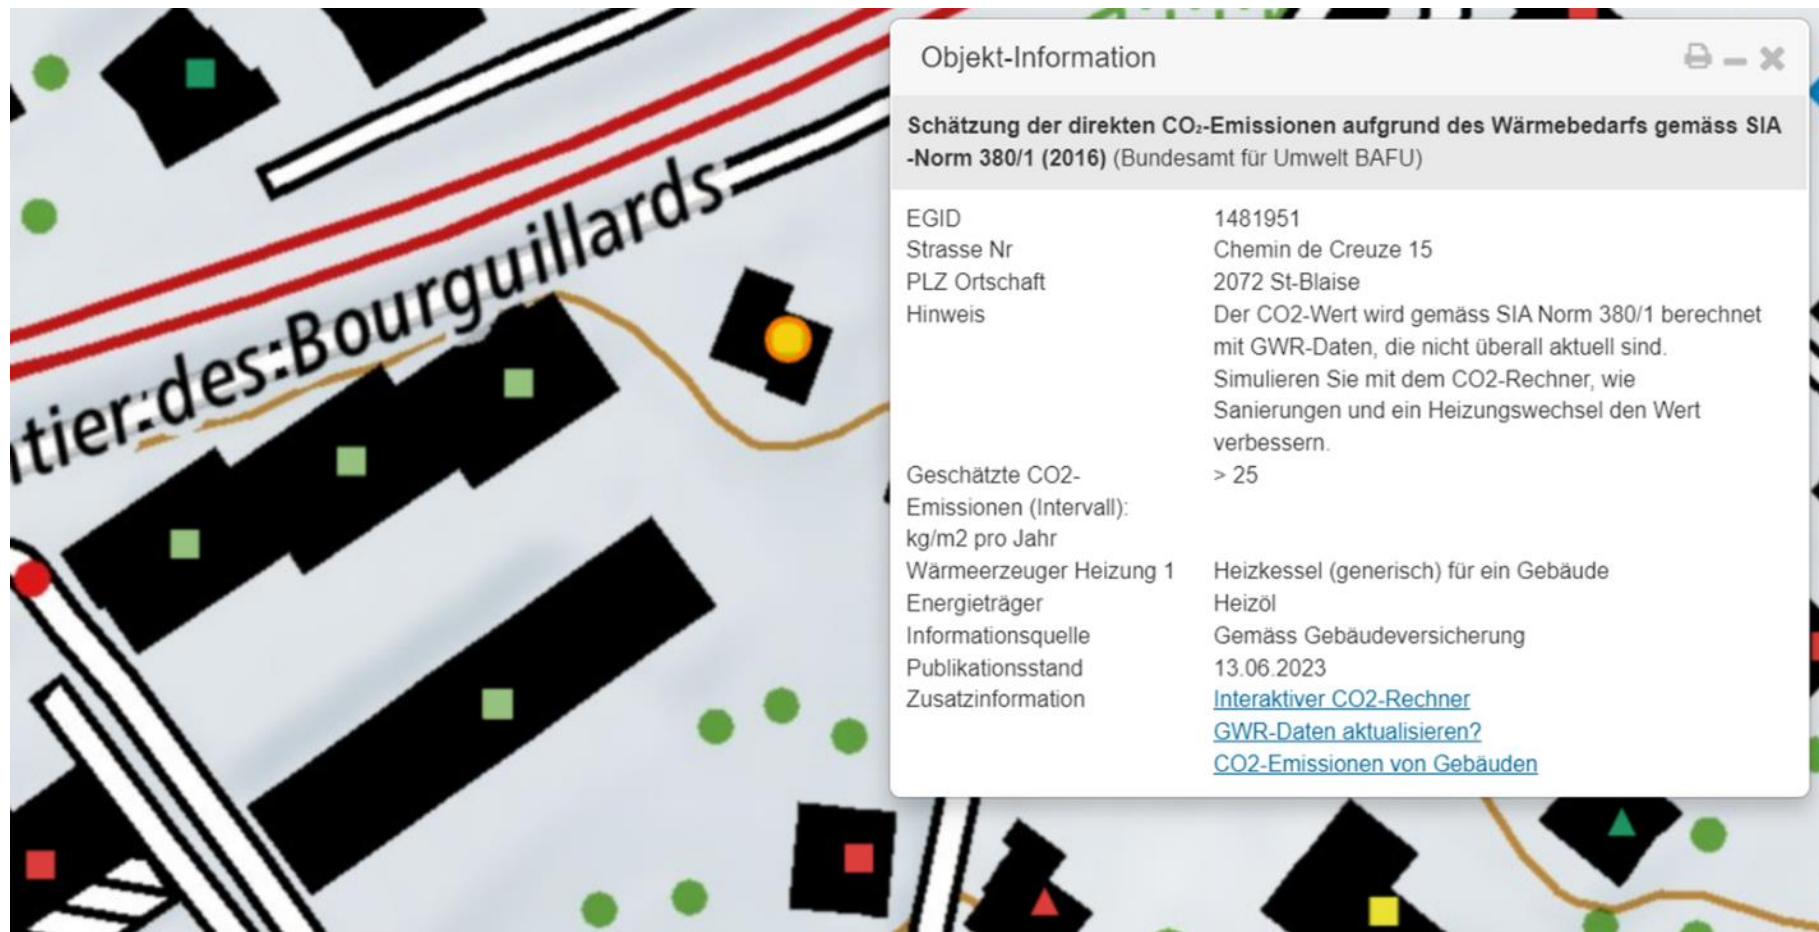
tier-des-Bourguillards

Objekt-Information

**Schätzung der direkten $CO_2$-Emissionen aufgrund des Wärmebedarfs gemäss SIA -Norm 380/1 (2016)** (Bundesamt für Umwelt BAFU)

| | |
|---|---|
| EGID | 1481951 |
| Strasse Nr | Chemin de Creuze 15 |
| PLZ Ortschaft | 2072 St-Blaise |
| Hinweis | Der CO2-Wert wird gemäss SIA Norm 380/1 berechnet mit GWR-Daten, die nicht überall aktuell sind. Simulieren Sie mit dem CO2-Rechner, wie Sanierungen und ein Heizungswechsel den Wert verbessern. |
| Geschätzte CO2-Emissionen (Intervall): kg/m2 pro Jahr | > 25 |
| Wärmeerzeuger Heizung 1 | Heizkessel (generisch) für ein Gebäude |
| Energieträger | Heizöl |
| Informationsquelle | Gemäss Gebäudeversicherung |
| Publikationsstand | 13.06.2023 |
| Zusatzinformation | Interaktiver CO2-Rechner<br>GWR-Daten aktualisieren?<br>CO2-Emissionen von Gebäuden |